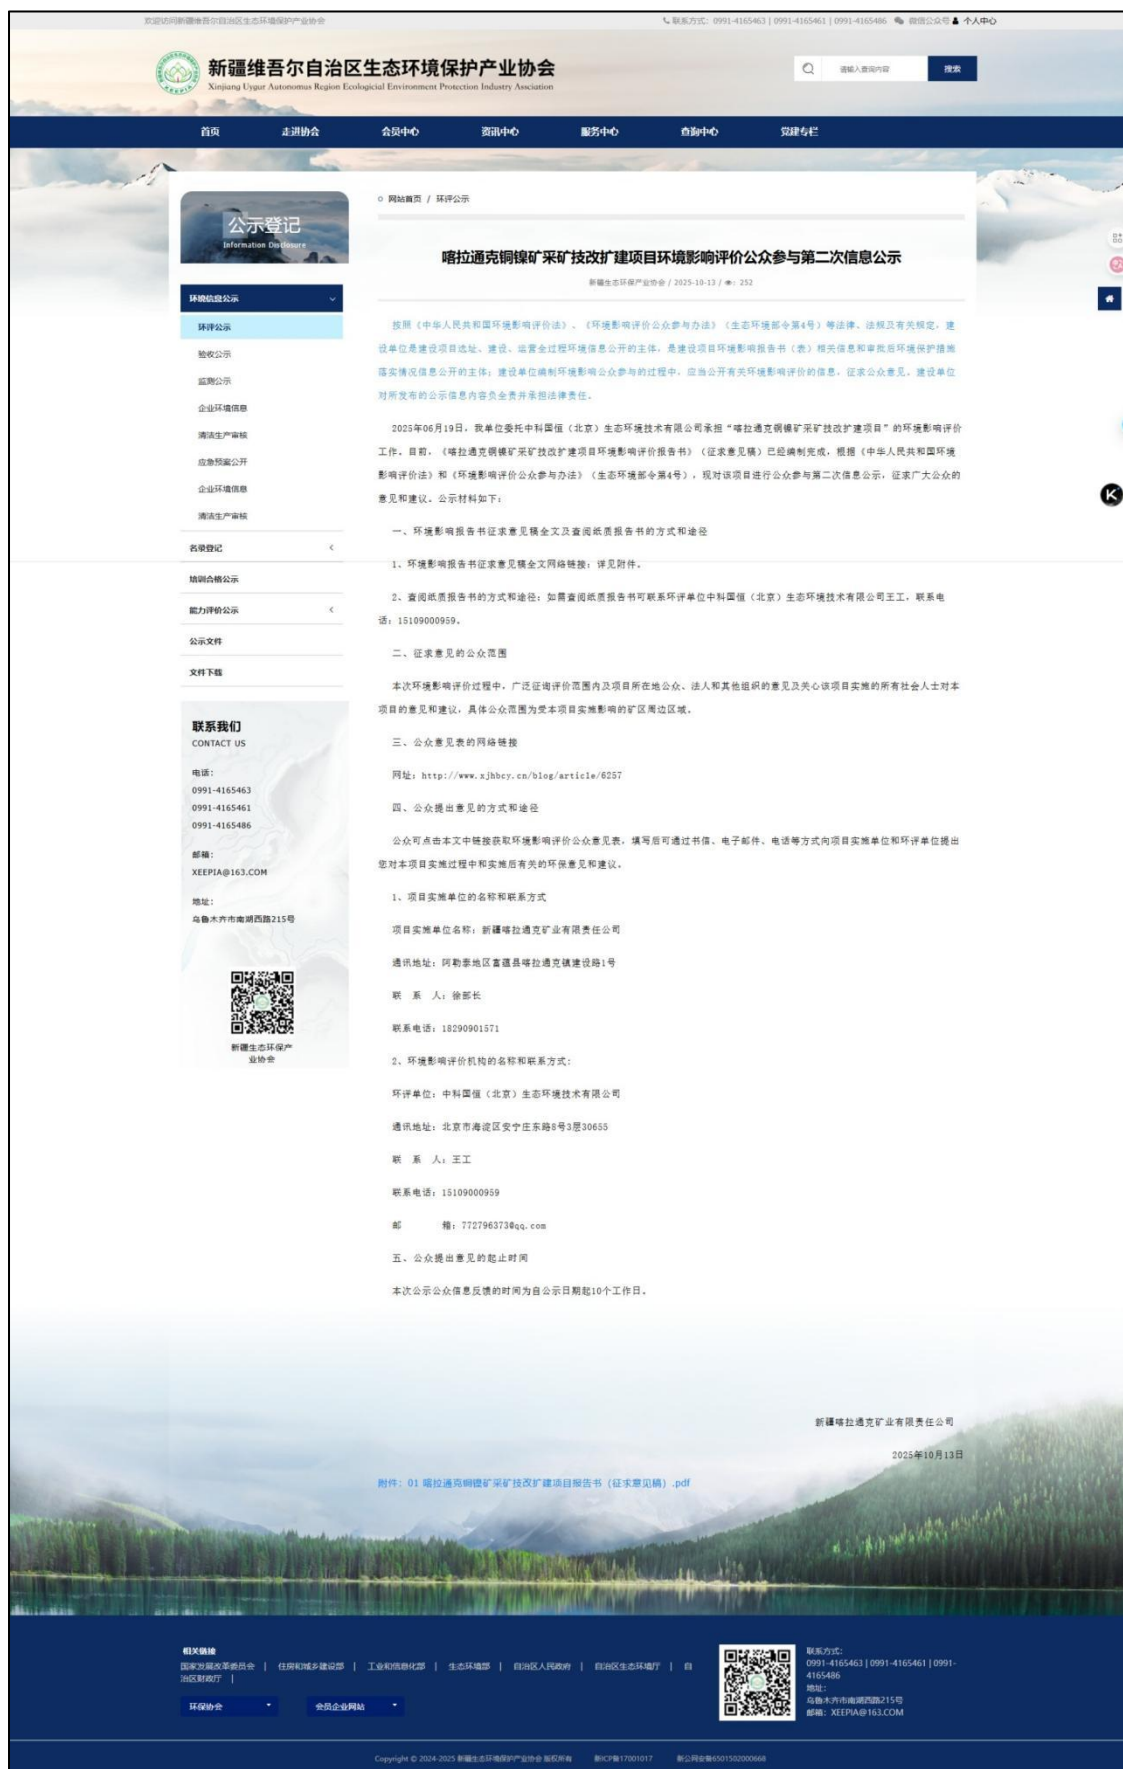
欢迎访问新疆维吾尔自治区生态环境保护产业协会

联系方式：0991-4165463 | 0991-4165461 | 0991-4165486 微信公众号 个人中心

新疆维吾尔自治区生态环境保护产业协会
Xinjiang Uygur Autonomous Region Ecological Environment Protection Industry Association

请输入查询内容 搜索

首页 走进协会 会员中心 资讯中心 服务中心 查询中心 党建专栏

公示登记
Information Disclosure

环境信息公示
环评公示
验收公示
监测公示
企业环境信息
清洁生产审核
应急预案公开
企业环境信息
清洁生产审核
名录登记
培训合格公示
能力评价公示
公示文件
文件下载

联系我们
CONTACT US
电话：
0991-4165463
0991-4165461
0991-4165486
邮箱：
XEEPIA@163.COM
地址：
乌鲁木齐市南湖西路215号
新疆生态环保产业协会

网站首页 / 环评公示

嗒拉通克铜镍矿采矿技改扩建项目环境影响评价公众参与第二次信息公示

新疆生态环保产业协会 / 2025-10-13 / 252

按照《中华人民共和国环境影响评价法》、《环境影响评价公众参与办法》（生态环境部令第4号）等法律、法规及有关规定，建设单位是建设项目选址、建设、运营全过程环境信息公开的主体，是建设项目环境影响报告书（表）相关信息和审批后环境保护措施落实情况信息公开的主体；建设单位编制环境影响公众参与的过程中，应当公开有关环境影响评价的信息，征求公众意见，建设单位对所发布的公示信息内容负全责并承担法律责任。

2025年06月19日，我单位委托中科国恒（北京）生态环境技术有限公司承担“嗒拉通克铜镍矿采矿技改扩建项目”的环境影响评价工作。目前，《嗒拉通克铜镍矿采矿技改扩建项目环境影响评价报告书》（征求意见稿）已经编制完成，根据《中华人民共和国环境影响评价法》和《环境影响评价公众参与办法》（生态环境部令第4号），现对该项目进行公众参与第二次信息公示，征求广大公众的意见和建议。公示材料如下：

一、环境影响报告书征求意见稿全文及查阅纸质报告书的方式和途径

1、环境影响报告书征求意见稿全文网络链接：详见附件。

2、查阅纸质报告书的方式和途径：如需查阅纸质报告书可联系环评单位中科国恒（北京）生态环境技术有限公司王工，联系电话：15109000959。

二、征求意见的公众范围

本次环境影响评价过程中，广泛征询评价范围内及项目所在地公众、法人和其他组织的意见及关心该项目实施的所有社会人士对本项目的意见和建议，具体公众范围为受本项目实施影响的矿区周边区域。

三、公众意见表的网络链接

网址：http://www.xjhbcy.cn/blog/article/6257

四、公众提出意见的方式和途径

公众可点击本文中链接获取环境影响评价公众意见表，填写后可通过书信、电子邮件、电话等方式向项目实施单位和环评单位提出您对本项目实施过程中和实施后有关的环保意见和建议。

1、项目实施单位的名称和联系方式

项目实施单位名称：新疆嗒拉通克矿业有限责任公司

通讯地址：阿勒泰地区富蕴县喀拉通克镇建设路1号

联 系 人：徐部长

联系电话：18290901571

2、环境影响评价机构的名称和联系方式：

环评单位：中科国恒（北京）生态环境技术有限公司

通讯地址：北京市海淀区安宁庄东路8号3层30655

联 系 人：王工

联系电话：15109000959

邮 箱：772796373@qq.com

五、公众提出意见的起止时间

本次公示公众信息反馈的时间为自公示日期起10个工作日。

新疆嗒拉通克矿业有限责任公司

2025年10月13日

附件：01 嗒拉通克铜镍矿采矿技改扩建项目报告书（征求意见稿）.pdf

相关链接
国家发展改革委员会 | 住房和城乡建设部 | 工业和信息化部 | 生态环境部 | 自治区人民政府 | 自治区生态环境厅 | 自治区财政厅 |

环保协会 会员企业网站

联系方式：
0991-4165463 | 0991-4165461 | 0991-4165486
地址：
乌鲁木齐市南湖西路215号
邮箱：XEEPIA@163.COM

Copyright © 2024-2025 新疆生态环境保护产业协会 版权所有 新ICP备17001017 新公网安备65015020000668